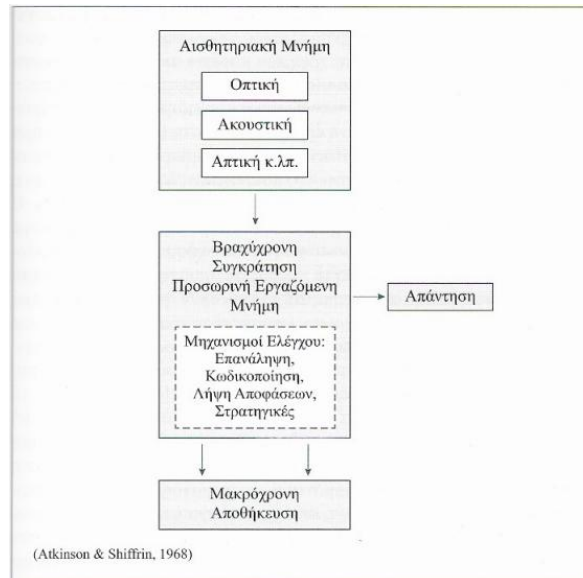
Αισθητηριακή Μνήμη

Οπτική

Ακουστική

Απτική κ.λπ.

Βραχύχρονη Συγκράτηση Προσωρινή Εργαζόμενη Μνήμη

Μηχανισμοί Ελέγχου: Επανάληψη, Κωδικοποίηση, Λήψη Αποφάσεων, Στρατηγικές

Απάντηση

Μακρόχρονη Αποθήκευση

(Atkinson & Shiffrin, 1968)